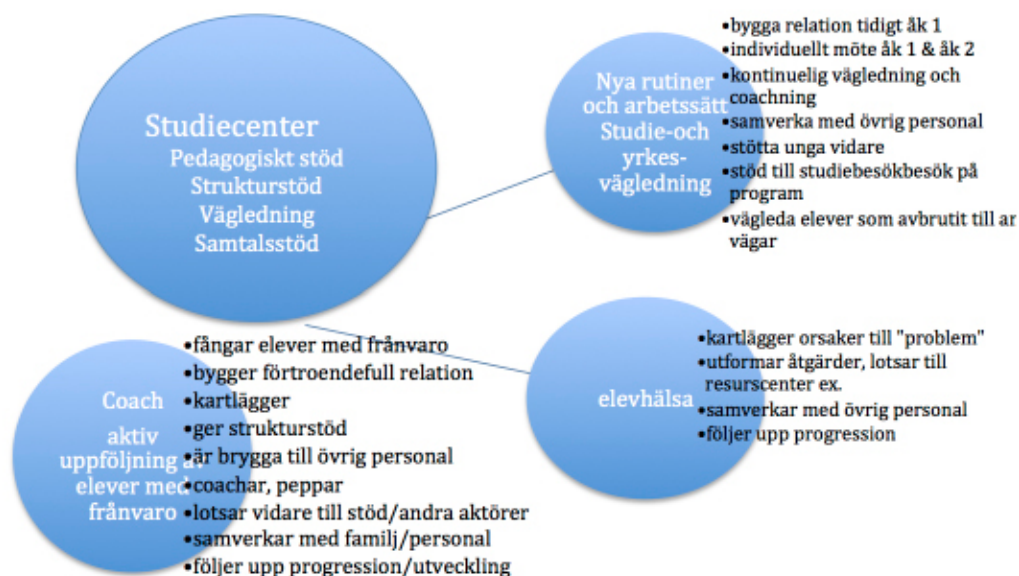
Studiecenter
Pedagogiskt stöd
Strukturstöd
Vägledning
Samtalsstöd

Nya rutiner och arbetssätt Studie-och yrkes-vägledning

•bygga relation tidigt åk 1
•individuellt möte åk 1 & åk 2
•kontinuelig vägledning och coachning
•samverka med övrig personal
•stötta unga vidare
•stöd till studiebesökbesök på program
•vägleda elever som avbrutit till ar vägar

Coach
aktiv uppföljning av elever med frånvaro

•fångar elever med frånvaro
•bygger förtroendefull relation
•kartlägger
•ger strukturstöd
•är brygga till övrig personal
•coachar, peppar
•lotsar vidare till stöd/andra aktörer
•samverkar med familj/personal
•följer upp progression/utveckling

elevhälsa

•kartlägger orsaker till "problem"
•utformar åtgärder, lotsar till resurscenter ex.
•samverkar med övrig personal
•följer upp progression